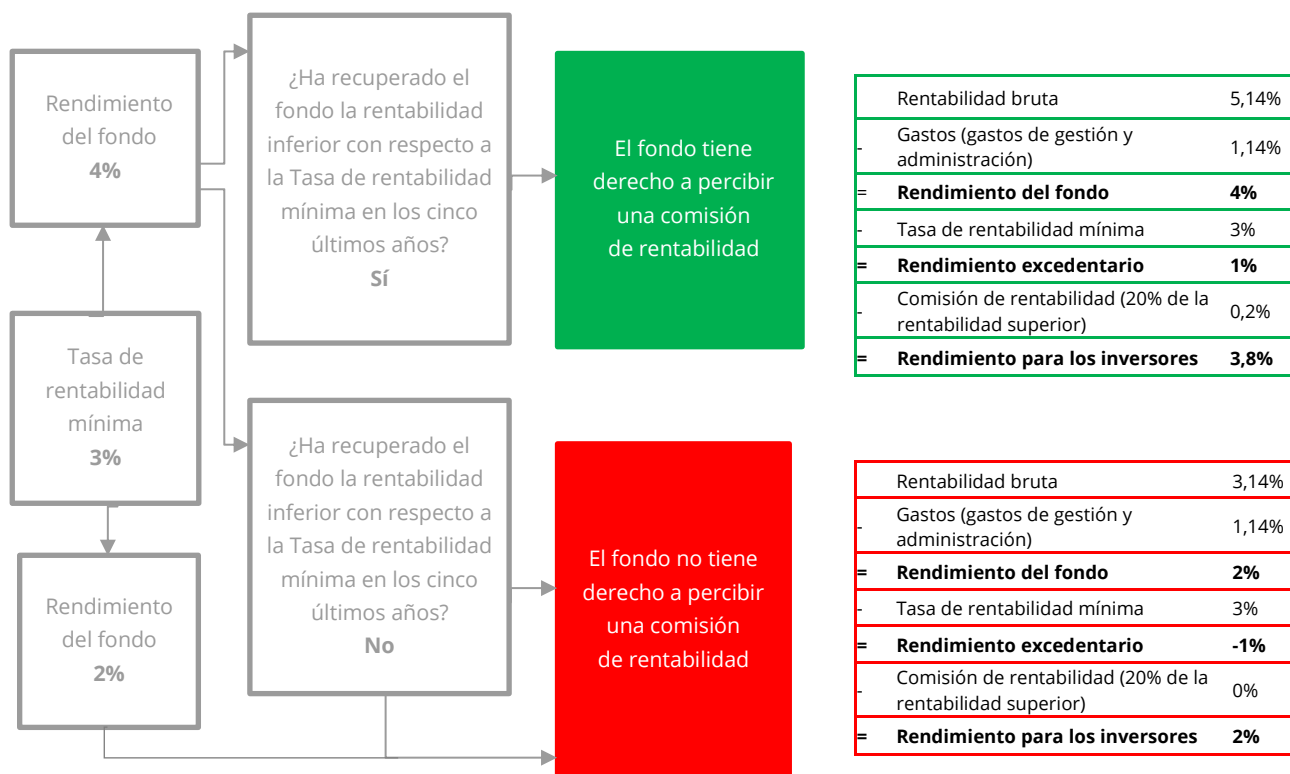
Rendimiento del fondo
4%

Tasa de rentabilidad mínima
3%

Rendimiento del fondo
2%

¿Ha recuperado el fondo la rentabilidad inferior con respecto a la Tasa de rentabilidad mínima en los cinco últimos años?
Sí

El fondo tiene derecho a percibir una comisión de rentabilidad

| | | |
|---|---|---|
| | Rentabilidad bruta | 5,14% |
| - | Gastos (gastos de gestión y administración) | 1,14% |
| = | **Rendimiento del fondo** | **4%** |
| - | Tasa de rentabilidad mínima | 3% |
| = | **Rendimiento excedentario** | **1%** |
| - | Comisión de rentabilidad (20% de la rentabilidad superior) | 0,2% |
| = | **Rendimiento para los inversores** | **3,8%** |

¿Ha recuperado el fondo la rentabilidad inferior con respecto a la Tasa de rentabilidad mínima en los cinco últimos años?
No

El fondo no tiene derecho a percibir una comisión de rentabilidad

| | | |
|---|---|---|
| | Rentabilidad bruta | 3,14% |
| - | Gastos (gastos de gestión y administración) | 1,14% |
| = | **Rendimiento del fondo** | **2%** |
| - | Tasa de rentabilidad mínima | 3% |
| = | **Rendimiento excedentario** | **-1%** |
| - | Comisión de rentabilidad (20% de la rentabilidad superior) | 0% |
| = | **Rendimiento para los inversores** | **2%** |